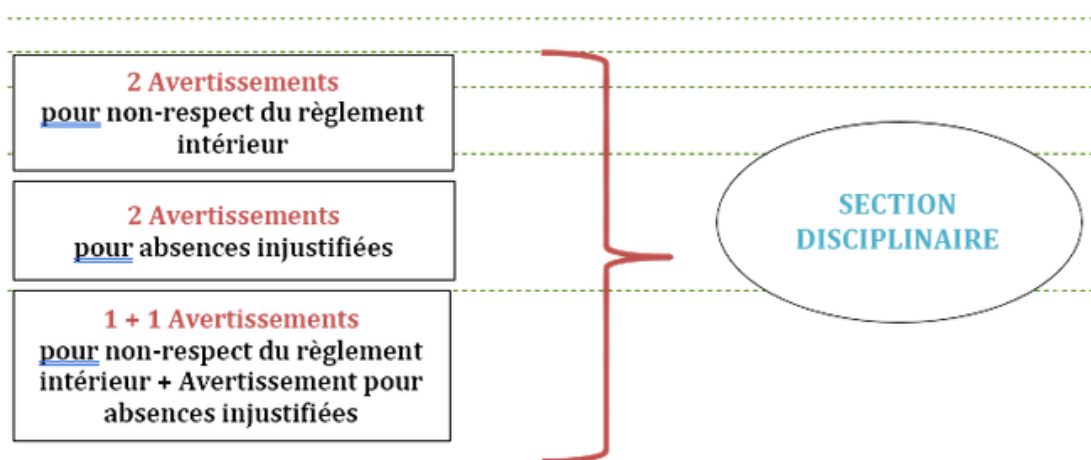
2 Avertissements
pour non-respect du règlement intérieur

2 Avertissements
pour absences injustifiées

1 + 1 Avertissements
pour non-respect du règlement intérieur + Avertissement pour absences injustifiées

SECTION DISCIPLINAIRE